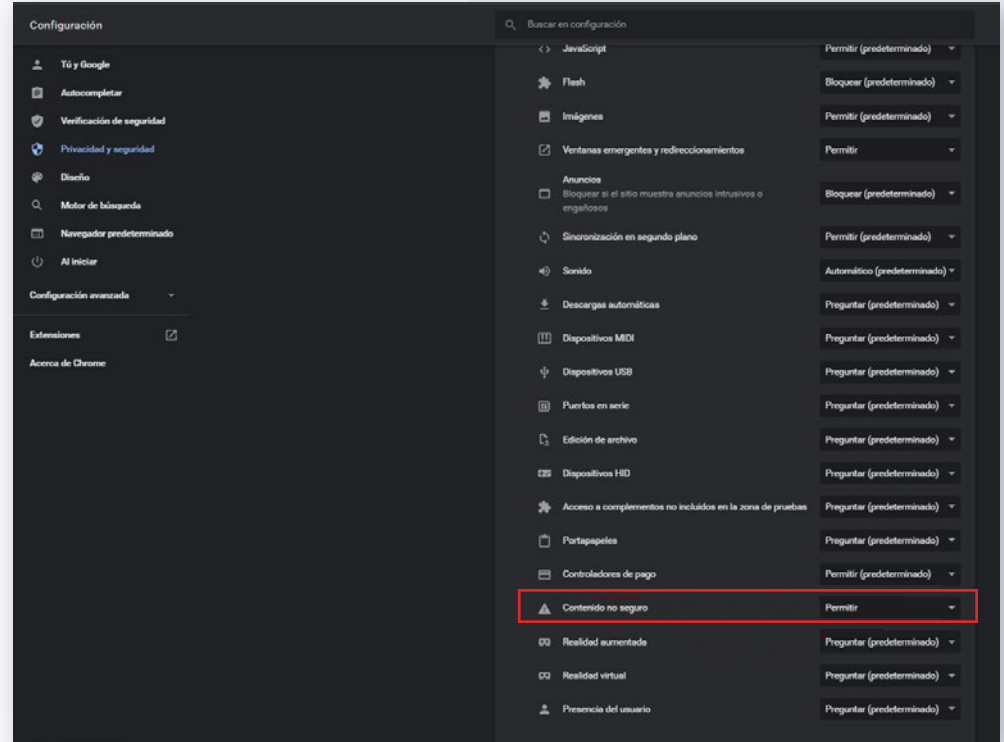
Configuración

Buscar en configuración

Tú y Google
Autocompletar
Verificación de seguridad
Privacidad y seguridad
Diseño
Motor de búsqueda
Navegador predeterminado
Al iniciar

Configuración avanzada

Extensiones
Acerca de Chrome

| | |
|---|---|
| JavaScript | Permitir (predeterminado) |
| Flash | Bloquear (predeterminado) |
| Imágenes | Permitir (predeterminado) |
| Ventanas emergentes y redireccionamientos | Permitir |
| Anuncios Bloquear si el sitio muestra anuncios intrusivos o engañosos | Bloquear (predeterminado) |
| Sincronización en segundo plano | Permitir (predeterminado) |
| Sonido | Automático (predeterminado) |
| Descargas automáticas | Preguntar (predeterminado) |
| Dispositivos MIDI | Preguntar (predeterminado) |
| Dispositivos USB | Preguntar (predeterminado) |
| Puertos en serie | Preguntar (predeterminado) |
| Edición de archivo | Preguntar (predeterminado) |
| Dispositivos HID | Preguntar (predeterminado) |
| Acceso a complementos no incluidos en la zona de pruebas | Preguntar (predeterminado) |
| Portapapeles | Preguntar (predeterminado) |
| Controladores de pago | Permitir (predeterminado) |
| Contenido no seguro | Permitir |
| Realidad aumentada | Preguntar (predeterminado) |
| Realidad virtual | Preguntar (predeterminado) |
| Presencia del usuario | Preguntar (predeterminado) |